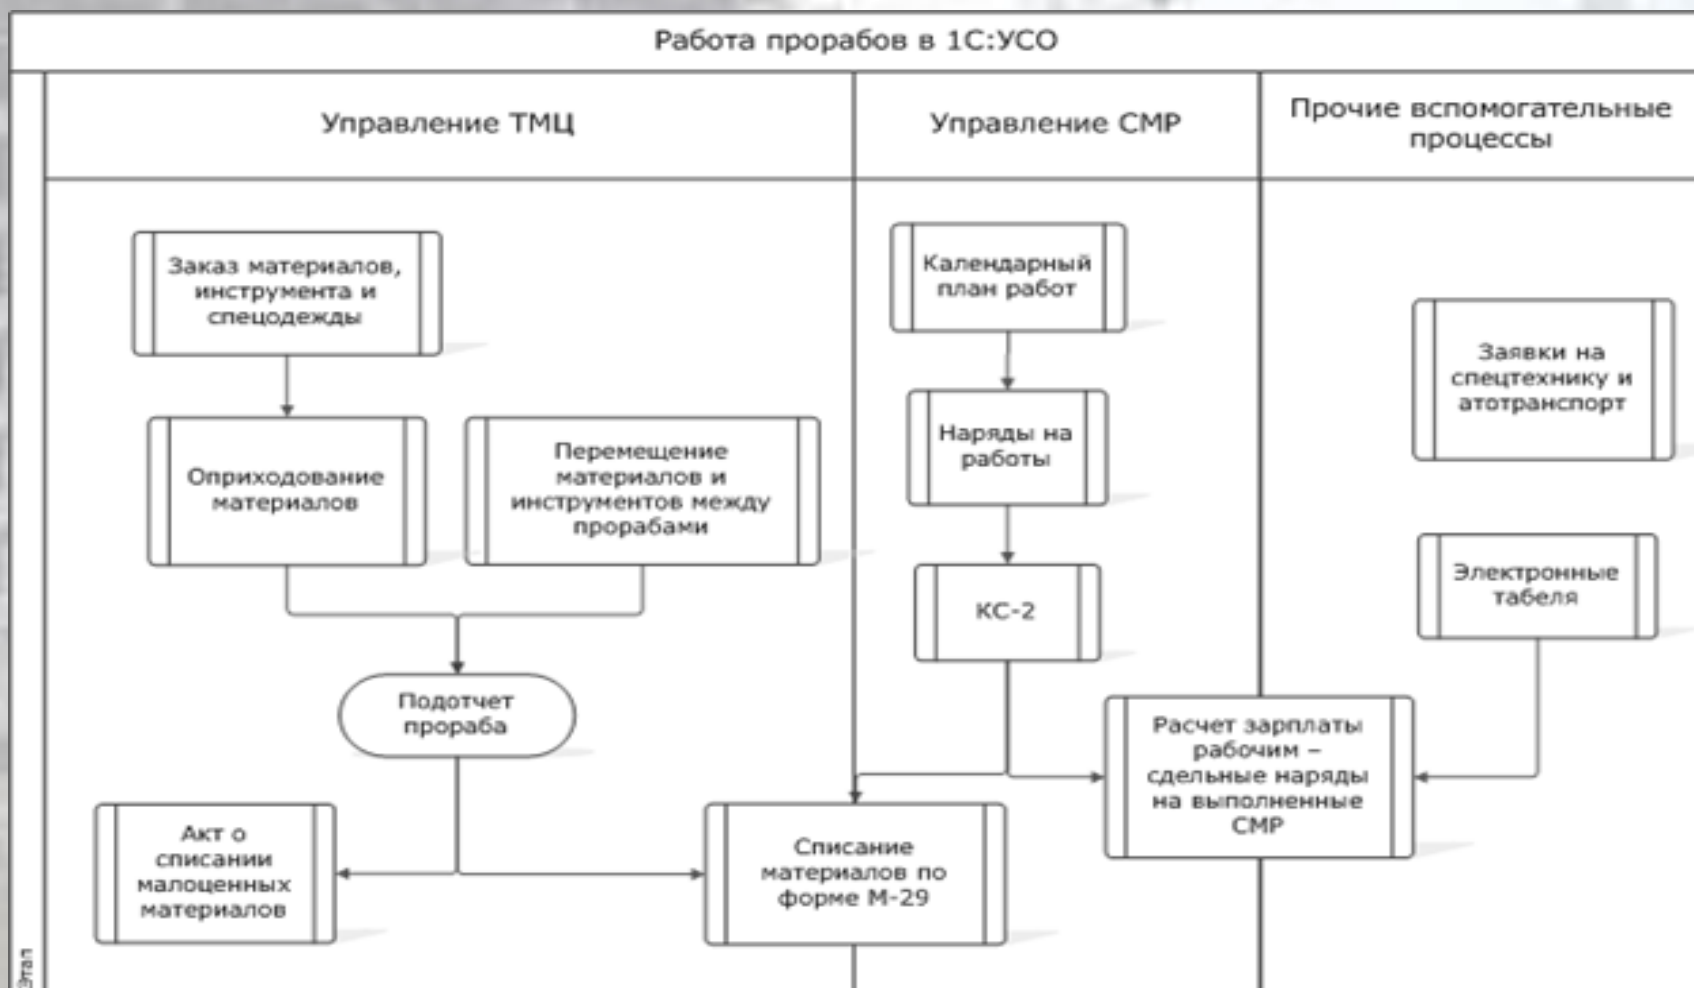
Работа прорабов в 1С:УСО

Управление ТМЦ

Управление СМР

Прочие вспомогательные процессы

Заказ материалов, инструмента и спецодежды

Оприходование материалов

Перемещение материалов и инструментов между прорабами

Подотчет прораба

Акт о списании малоценных материалов

Списание материалов по форме М-29

Календарный план работ

Наряды на работы

КС-2

Расчет зарплаты рабочим – сдельные наряды на выполненные СМР

Заявки на спецтехнику и атотранспорт

Электронные табеля

Этап